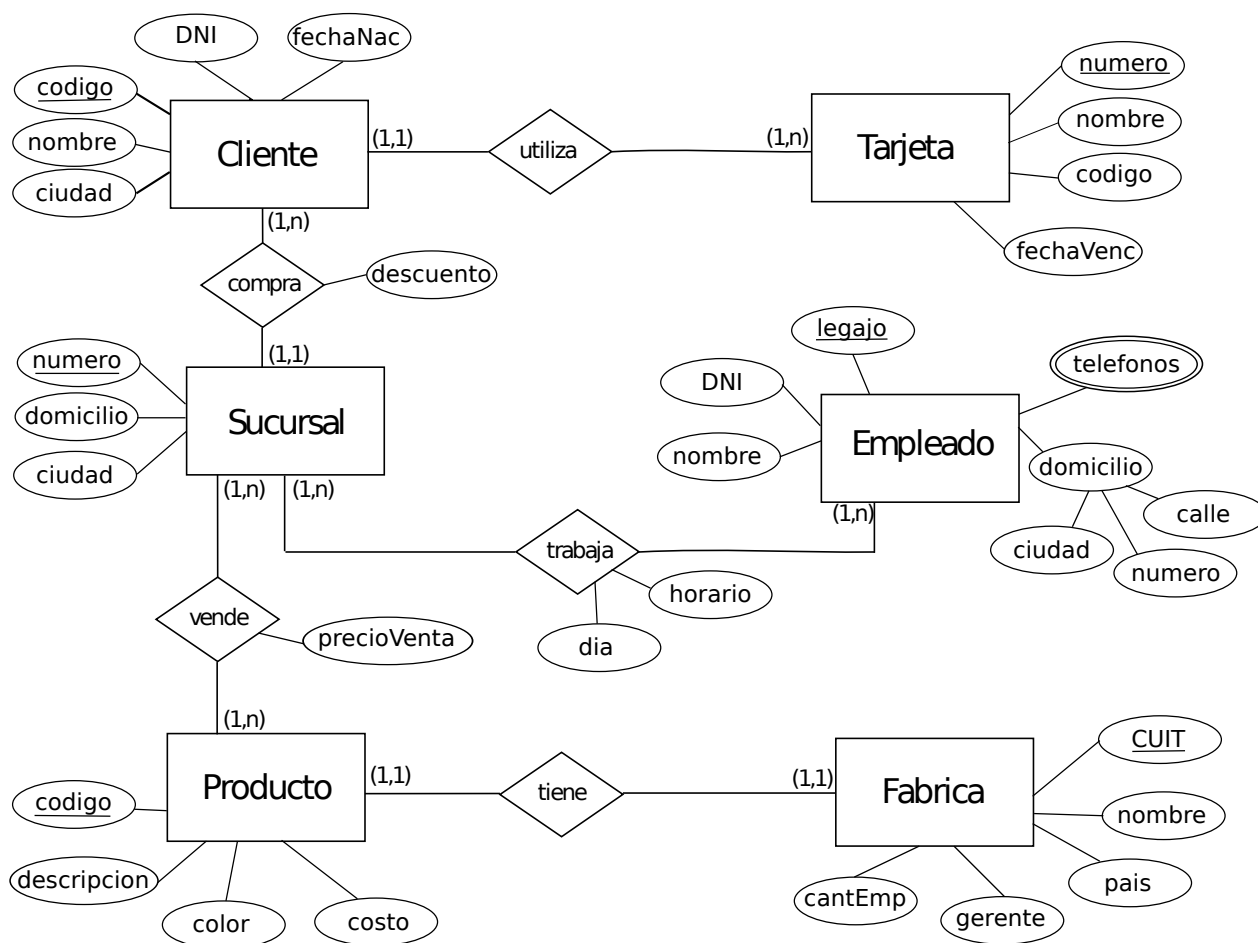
DNI
fechaNac
codigo
nombre
ciudad
Cliente
(1,1)
utiliza
(1,n)
Tarjeta
numero
nombre
codigo
fechaVenc
(1,n)
compra
descuento
(1,1)
numero
domicilio
ciudad
Sucursal
legajo
DNI
telefonos
nombre
Empleado
domicilio
calle
ciudad
numero
(1,n)
(1,n)
(1,n)
trabaja
horario
dia
vende
precioVenta
(1,n)
Producto
(1,1)
tiene
(1,1)
Fabrica
codigo
descripcion
color
costo
CUIT
nombre
pais
cantEmp
gerente